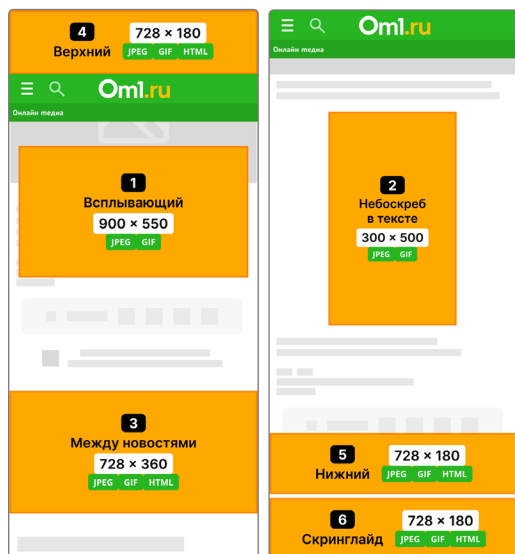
4
Верхний
728 × 180
JPEG GIF HTML

Om1.ru
Онлайн медиа

1
Всплывающий
900 × 550
JPEG GIF

3
Между новостями
728 × 360
JPEG GIF HTML

Om1.ru
Онлайн медиа

2
Небоскреб в тексте
300 × 500
JPEG GIF

5
Нижний
728 × 180
JPEG GIF HTML

6
Скринглайд
728 × 180
JPEG GIF HTML